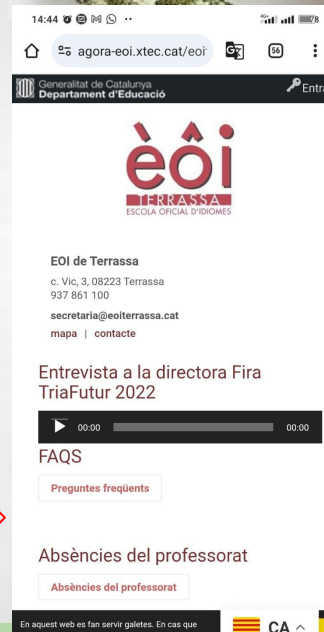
14:44

agora-eoi.xtec.cat/eoi

56

Generalitat de Catalunya
Departament d'Educació

Entra

èôi
TERRASSA
ESCOLA OFICIAL D'IDIOMES

EOI de Terrassa

c. Vic, 3, 08223 Terrassa
937 861 100

secretaria@eoiterrassa.cat

mapa | contacte

Entrevista a la directora Fira TriaFutur 2022

00:00 00:00

FAQS

Preguntes freqüents

Absències del professorat

Absències del professorat

En aquest web es fan servir galetes. En cas que

CA